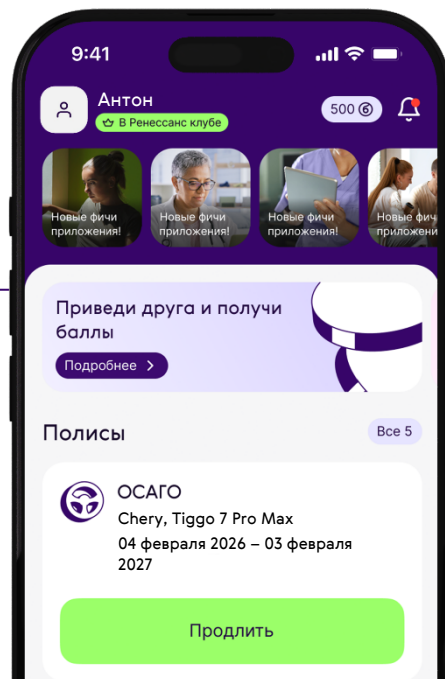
9:41

Антон
В Ренессанс клубе

500

Новые фичи приложения!

Новые фичи приложения!

Новые фичи приложения!

Новые фичи приложения!

Приведи друга и получи баллы

Подробнее >

Полисы

Все 5

ОСАГО

Chery, Tiggo 7 Pro Max

04 февраля 2026 – 03 февраля 2027

Продлить